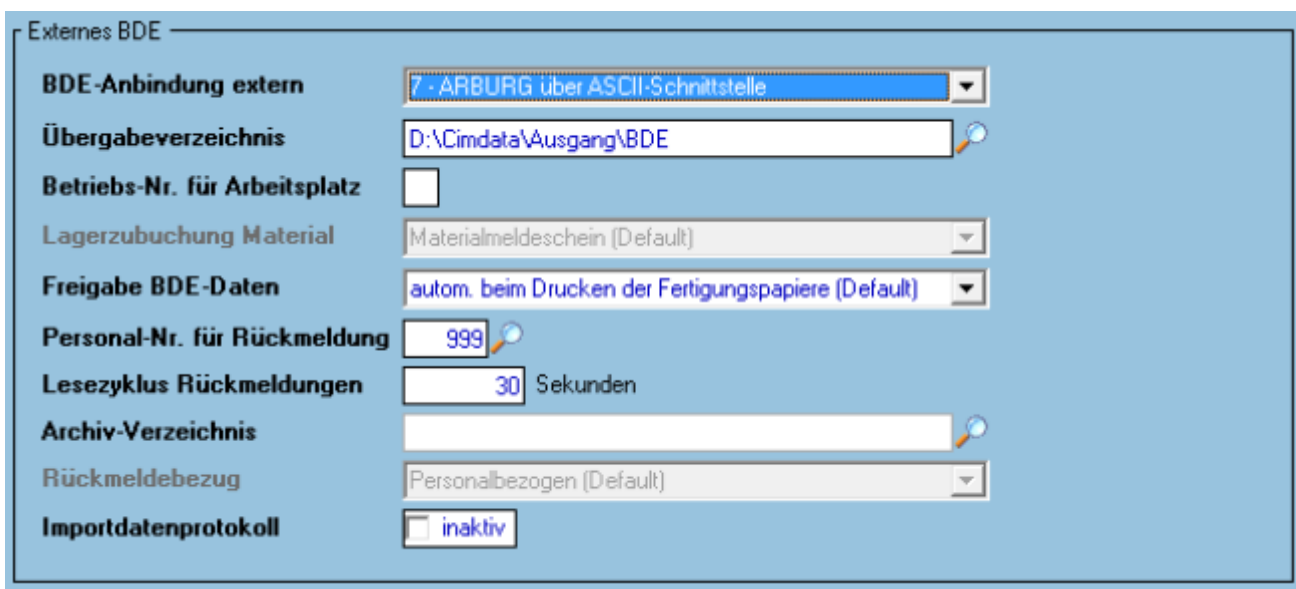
Externes BDE

BDE-Anbindung extern
7 - ARBURG über ASCII-Schnittstelle

Übergabeverzeichnis
D:\Cimdata\Ausgang\BDE

Betriebs-Nr. für Arbeitsplatz

Lagerzubuchung Material
Materialmeldeschein (Default)

Freigabe BDE-Daten
autom. beim Drucken der Fertigungspapiere (Default)

Personal-Nr. für Rückmeldung
999

Lesezyklus Rückmeldungen
30 Sekunden

Archiv-Verzeichnis

Rückmeldebezug
Personalbezogen (Default)

Importdatenprotokoll
inaktiv